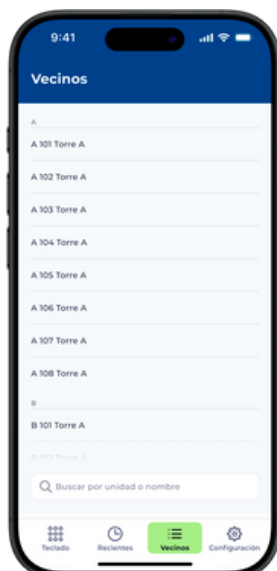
9:41

Vecinos

A

A 101 Torre A

A 102 Torre A

A 103 Torre A

A 104 Torre A

A 105 Torre A

A 106 Torre A

A 107 Torre A

A 108 Torre A

B

B 101 Torre A

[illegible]

Buscar por unidad o nombre

Teclado
Recientes
Vecinos
Configuración